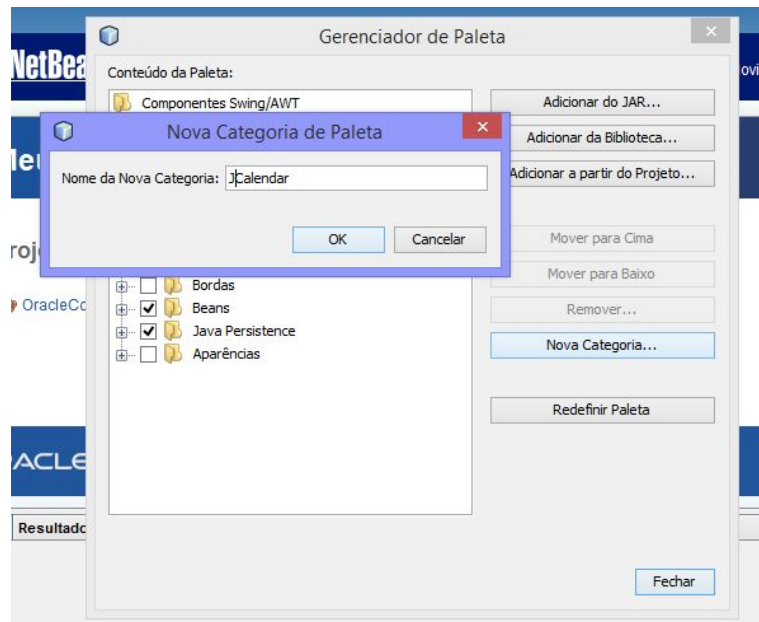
NetBea

ovi

Meu

roj

OracleCo

ACLE

Resultado

Gerenciador de Paleta

Conteúdo da Paleta:

Componentes Swing/AWT

Bordas

Beans

Java Persistence

Aparências

Adicionar do JAR...

Adicionar da Biblioteca...

Adicionar a partir do Projeto...

Mover para Cima

Mover para Baixo

Remover...

Nova Categoria...

Redefinir Paleta

Fechar

Nova Categoria de Paleta

Nome da Nova Categoria: JCalendar

OK

Cancelar